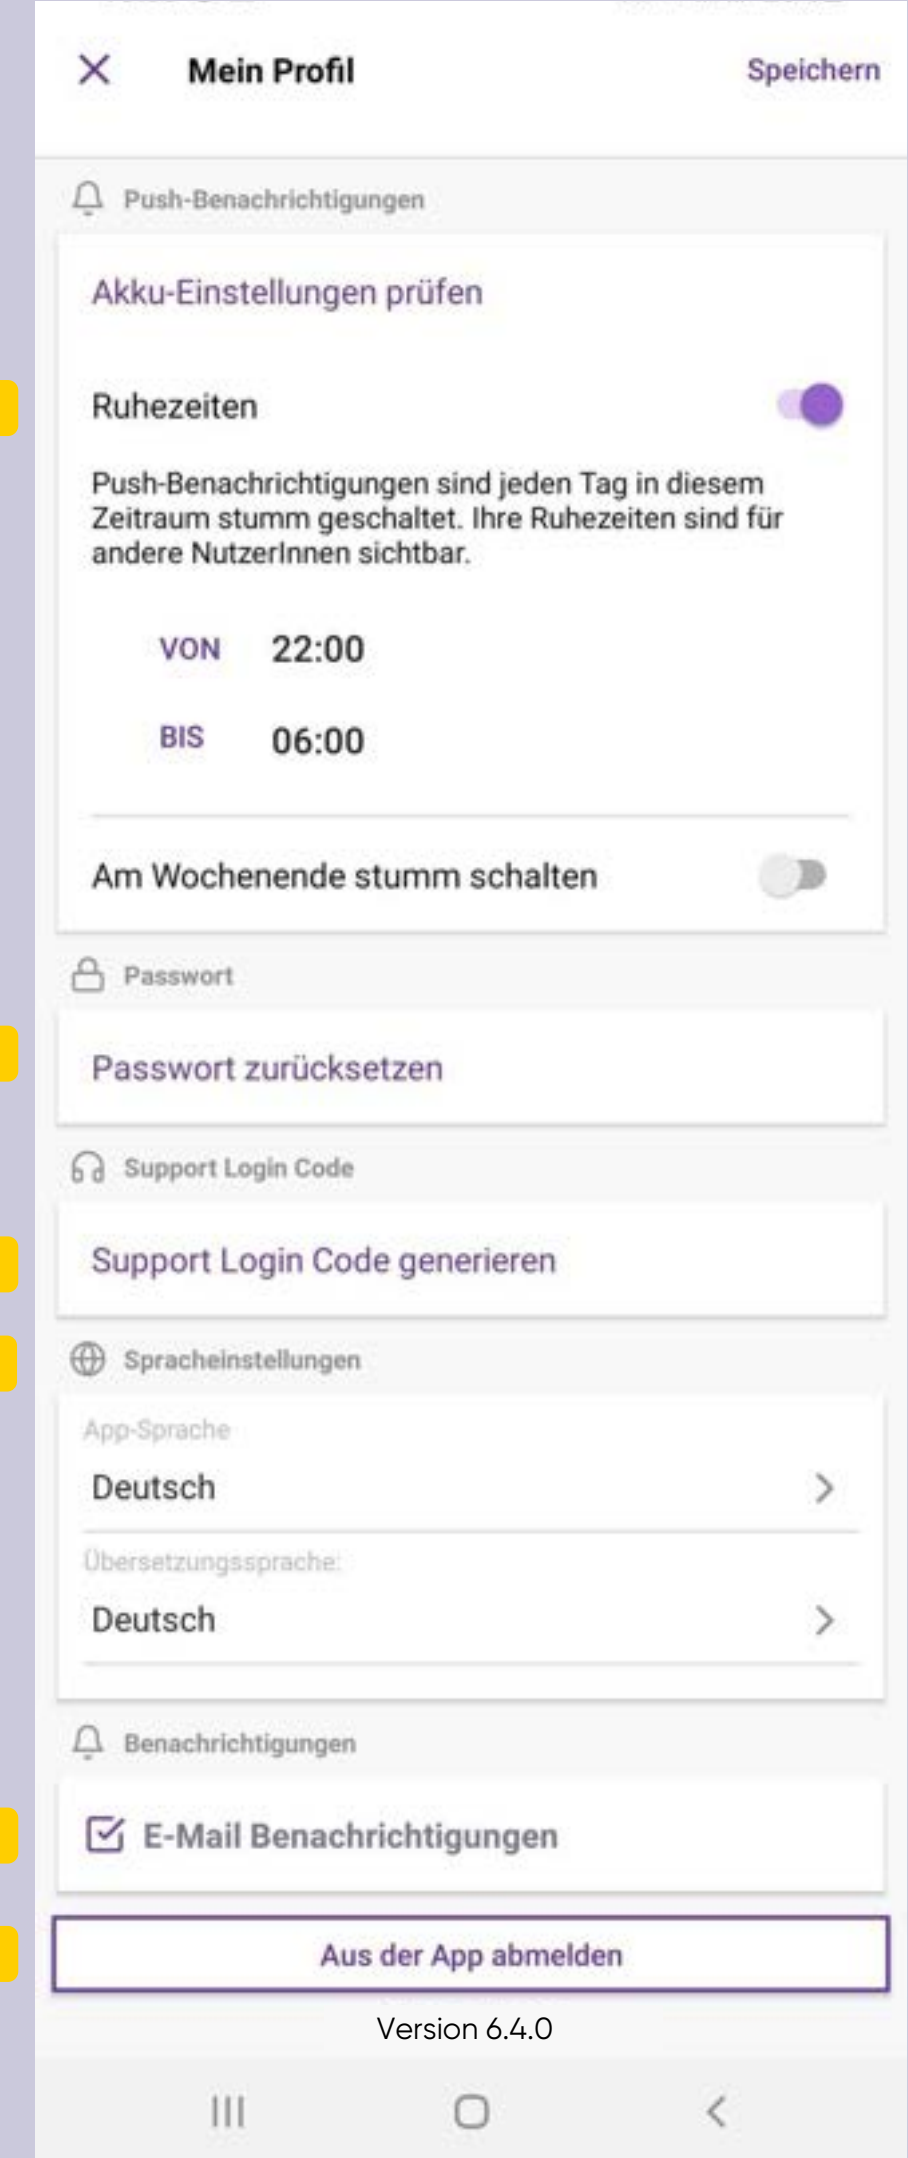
Mein Profil

Speichern

Push-Benachrichtigungen

Akku-Einstellungen prüfen

Ruhezeiten

Push-Benachrichtigungen sind jeden Tag in diesem Zeitraum stumm geschaltet. Ihre Ruhezeiten sind für andere NutzerInnen sichtbar.

VON 22:00

BIS 06:00

Am Wochenende stumm schalten

Passwort

Passwort zurücksetzen

Support Login Code

Support Login Code generieren

Spracheinstellungen

App-Sprache

Deutsch

Übersetzungssprache:

Deutsch

Benachrichtigungen

E-Mail Benachrichtigungen

Aus der App abmelden

Version 6.4.0